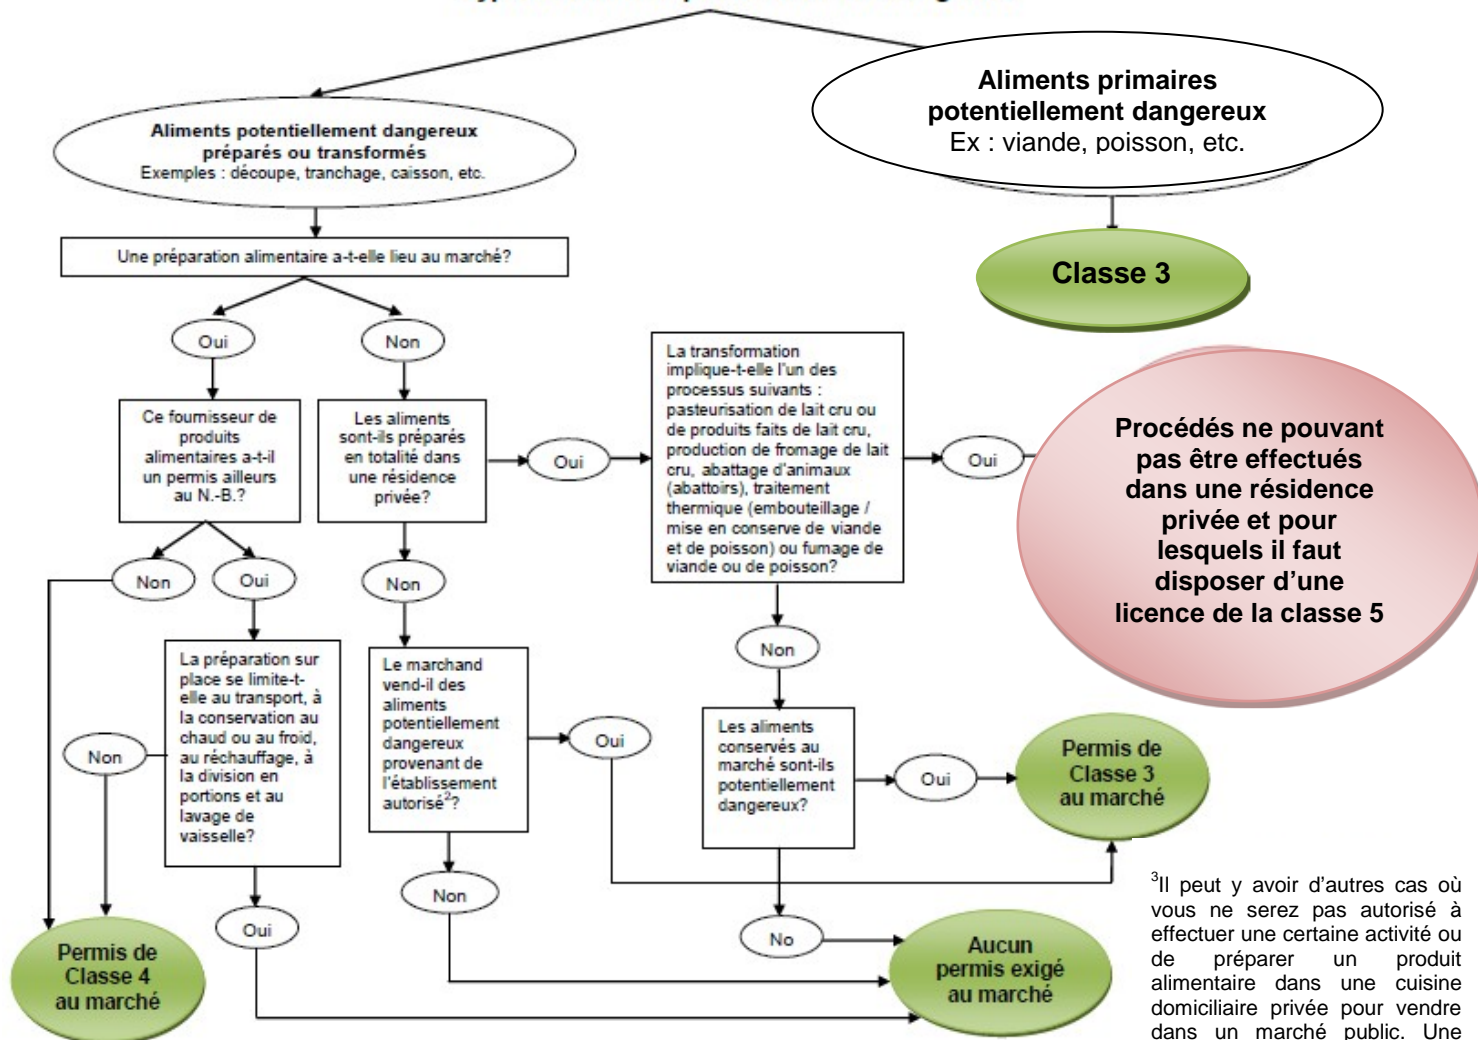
Aliments primaires potentiellement dangereux
Ex : viande, poisson, etc.

Classe 3

Aliments potentiellement dangereux préparés ou transformés
Exemples : découpe, tranchage, caisson, etc.

Une préparation alimentaire a-t-elle lieu au marché?

Oui

Non

Ce fournisseur de produits alimentaires a-t-il un permis ailleurs au N.-B.?

Les aliments sont-ils préparés en totalité dans une résidence privée?

Oui

La transformation implique-t-elle l'un des processus suivants : pasteurisation de lait cru ou de produits faits de lait cru, production de fromage de lait cru, abattage d'animaux (abattoirs), traitement thermique (embouteillage / mise en conserve de viande et de poisson) ou fumage de viande ou de poisson?

Oui

Procédés ne pouvant pas être effectués dans une résidence privée et pour lesquels il faut disposer d'une licence de la classe 5

Non

Oui

Non

La préparation sur place se limite-t-elle au transport, à la conservation au chaud ou au froid, au réchauffage, à la division en portions et au lavage de vaisselle?

Le marchand vend-il des aliments potentiellement dangereux provenant de l'établissement autorisé$^2$?

Non

Non

Oui

Les aliments conservés au marché sont-ils potentiellement dangereux?

Oui

Permis de Classe 3 au marché

Oui

Non

No

Permis de Classe 4 au marché

Aucun permis exigé au marché

$^3$Il peut y avoir d'autres cas où vous ne serez pas autorisé à effectuer une certaine activité ou de préparer un produit alimentaire dans une cuisine domiciliaire privée pour vendre dans un marché public. Une